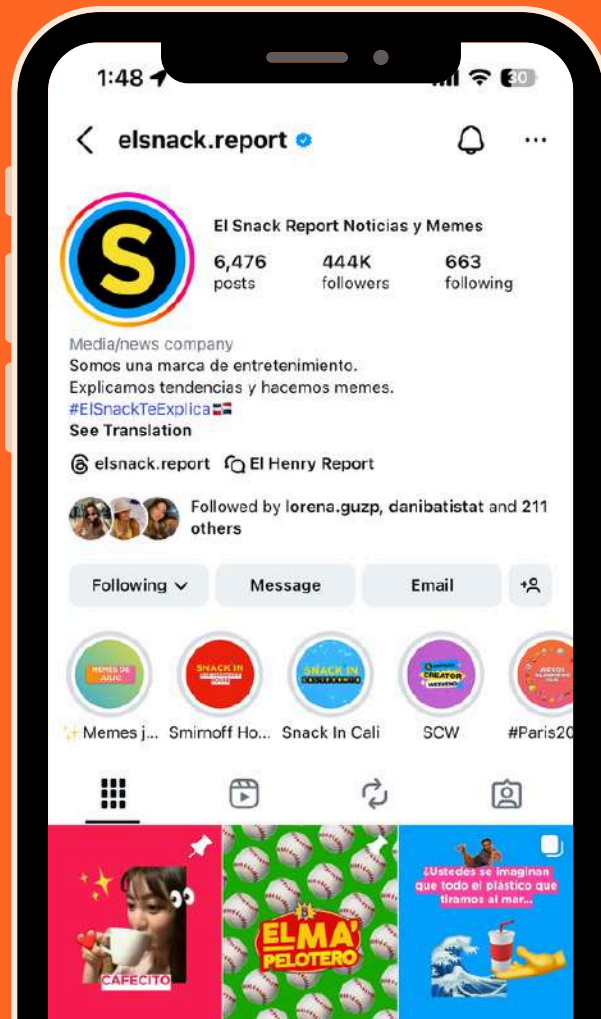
1:48

30

elsnack.report

S

El Snack Report Noticias y Memes

6,476 posts

444K followers

663 following

Media/news company
Somos una marca de entretenimiento.
Explicamos tendencias y hacemos memes.
#ElSnackTeExplica
See Translation

elsnack.report El Henry Report

Followed by lorena.guzp, danibatistat and 211 others

Following

Message

Email

MEMES DE JULIO

SNACK IN

SNACK IN CALIFORNIA

CREATOR WEEKEND

JUEGOS OLIMPICOS 2024

Memes j...

Smirnoff Ho...

Snack In Cali

SCW

#Paris20

CAFECITO

EL MA' PELOTERO

¿Ustedes se imaginan que todo el plástico que tiramos al mar...